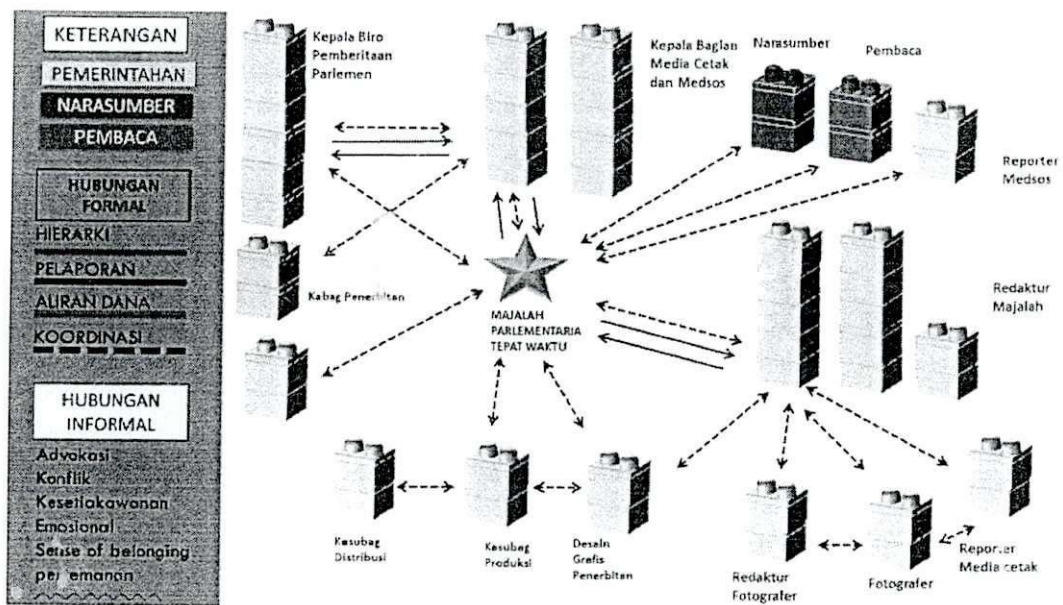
KETERANGAN

PEMERINTAHAN

NARASUMBER

PEMBACA

HUBUNGAN FORMAL

HIERARKI

PELAPORAN

ALIRAN DANA

KOORDINASI

HUBUNGAN INFORMAL

Advokasi

Konflik

Kesetiakawanan

Emosional

Sense of belonging

pertemanan

Kepala Biro Pemberitaan Parlemen

Kepala Bagian Media Cetak dan Medsos

Narasumber

Pembaca

Reporter Medsos

Kabag Penerbitan

MAJALAH PARLEMENTARIA TEPAT WAKTU

Redaktur Majalah

Kasubag Distribusi

Kasubag Produksi

Desain Grafis Penerbitan

Redaktur Fotografer

Fotografer

Reporter Media cetak